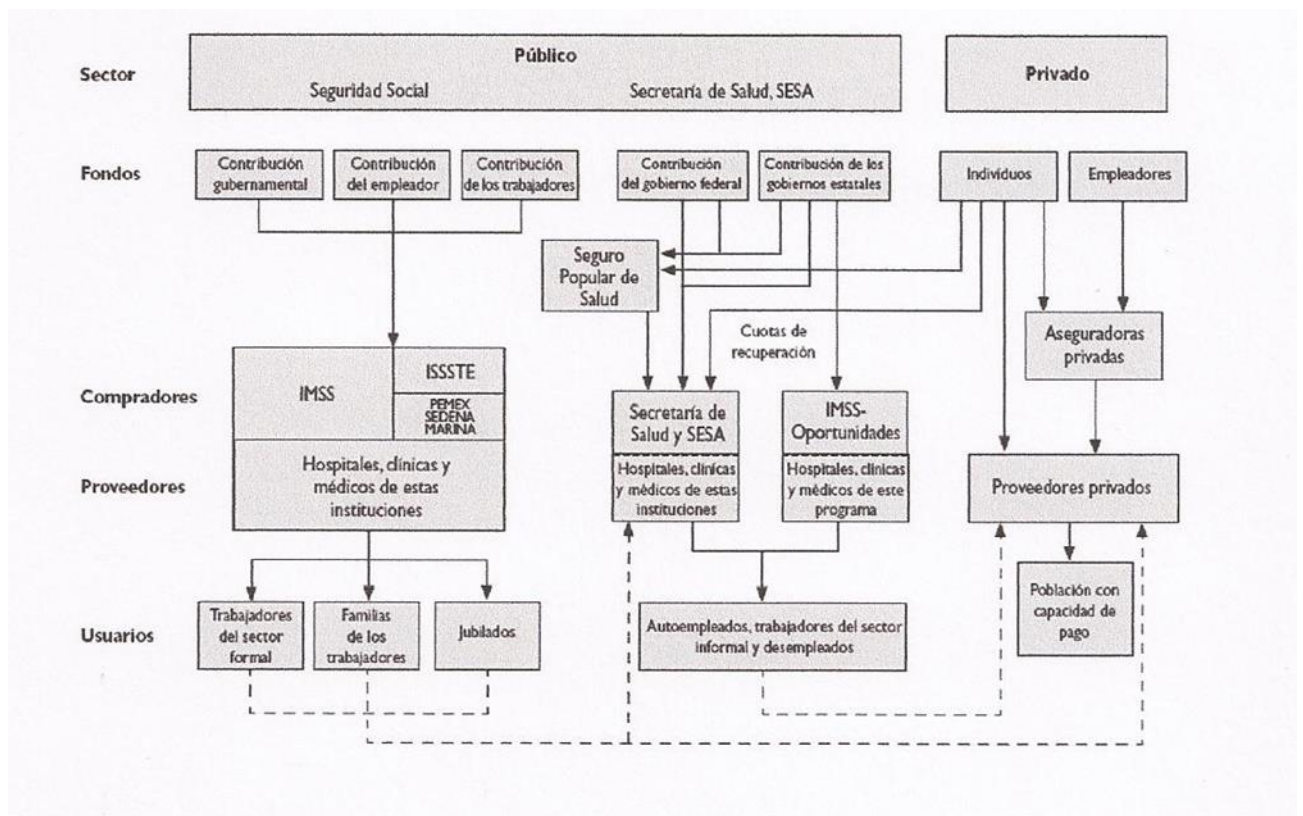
Sector

Público
Seguridad Social
Secretaría de Salud, SESA

Privado

Fondos

Contribución gubernamental

Contribución del empleador

Contribución de los trabajadores

Contribución del gobierno federal

Contribución de los gobiernos estatales

Individuos

Empleadores

Seguro Popular de Salud

Cuotas de recuperación

Aseguradoras privadas

Compradores

IMSS

ISSSTE

PEMEX SEDENA MARINA

Secretaría de Salud y SESA

IMSS-Oportunidades

Proveedores

Hospitales, clínicas y médicos de estas instituciones

Hospitales, clínicas y médicos de estas instituciones

Hospitales, clínicas y médicos de este programa

Proveedores privados

Población con capacidad de pago

Usuarios

Trabajadores del sector formal

Familias de los trabajadores

Jubilados

Autoempleados, trabajadores del sector informal y desempleados